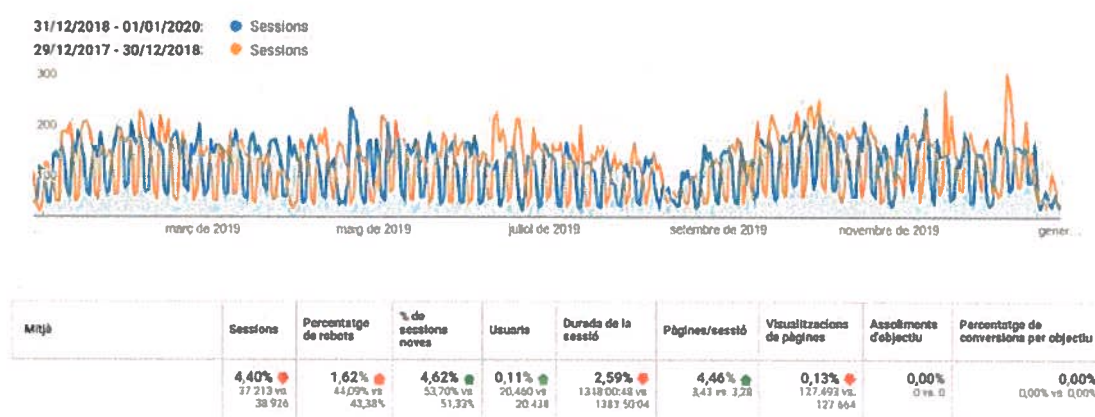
31/12/2018 - 01/01/2020: Sessions
29/12/2017 - 30/12/2018: Sessions

300

200

100

març de 2019 maig de 2019 juliol de 2019 setembre de 2019 novembre de 2019 gener...

| Mitjà | Sessions | Percentatge de rebots | % de sessions noves | Usuaris | Durada de la sessió | Pàgines/sessió | Visualitzacions de pàgines | Assoliments d'objectiu | Percentatge de conversions per objectiu |
|---|---|---|---|---|---|---|---|---|---|
| | 4,40% 37 213 vs 38 926 | 1,62% 44,09% vs 43,38% | 4,62% 53,70% vs 51,33% | 0,11% 20 460 vs 20 438 | 2,59% 1318 00:48 vs 1383 50:04 | 4,46% 3,43 vs 3,28 | 0,13% 127 493 vs 127 664 | 0,00% 0 vs 0 | 0,00% 0,00% vs 0,00% |